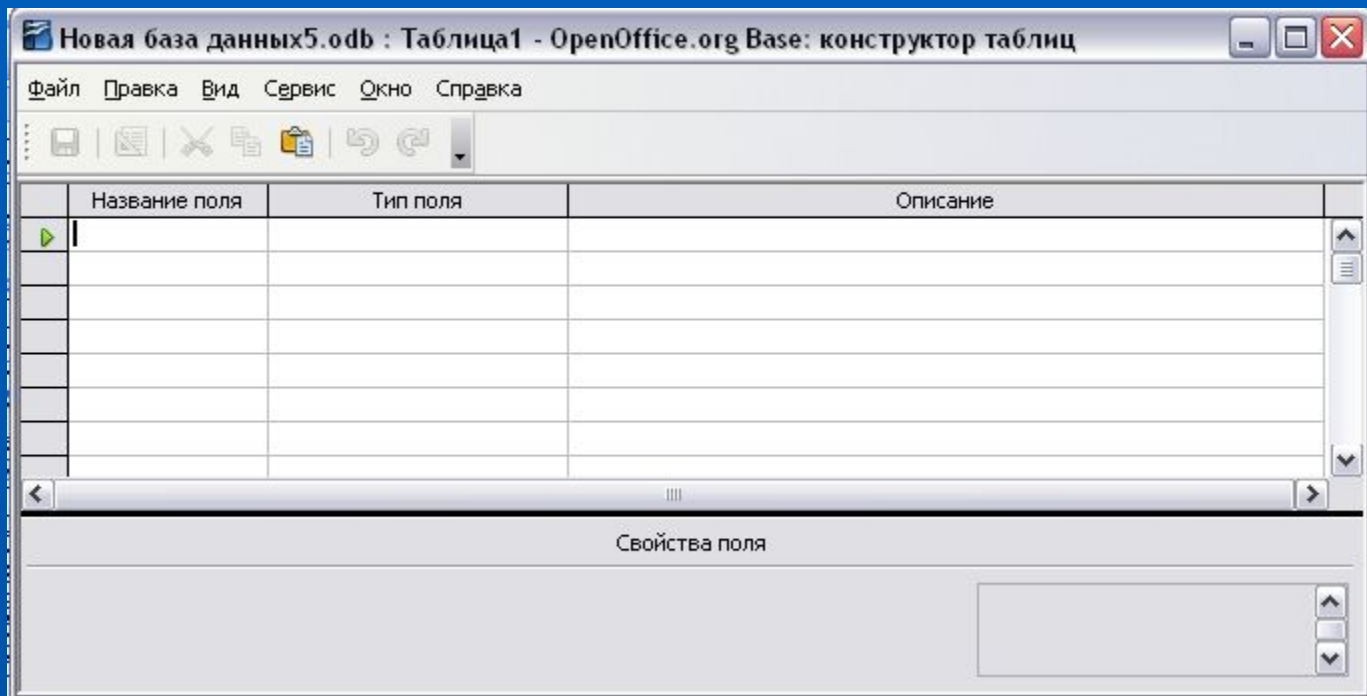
Новая база данных5.odb : Таблица1 - OpenOffice.org Base: конструктор таблиц

Файл Правка Вид Сервис Окно Справка

| Название поля | Тип поля | Описание |
|---|---|---|
| | | |
| | | |
| | | |
| | | |
| | | |
| | | |
| | | |

Свойства поля